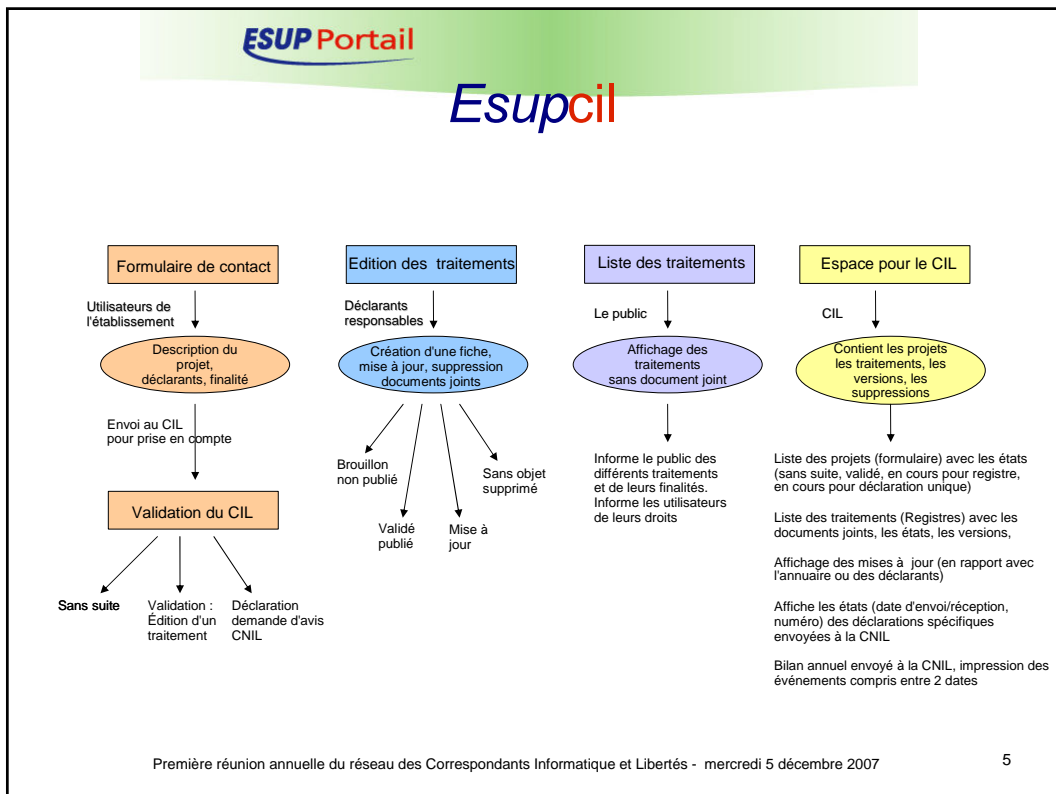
ESUP Portail

Esupcil

Formulaire de contact

Utilisateurs de l'établissement

Description du projet, déclarants, finalité

Envoi au CIL pour prise en compte

Validation du CIL

Sans suite

Validation : Édition d'un traitement

Déclaration demande d'avis CNIL

Edition des traitements

Déclarants responsables

Création d'une fiche, mise à jour, suppression documents joints

Brouillon non publié

Validé publié

Mise à jour

Sans objet supprimé

Liste des traitements

Le public

Affichage des traitements sans document joint

Informe le public des différents traitements et de leurs finalités. Informe les utilisateurs de leurs droits

Espace pour le CIL

CIL

Contient les projets les traitements, les versions, les suppressions

Liste des projets (formulaire) avec les états (sans suite, validé, en cours pour registre, en cours pour déclaration unique)

Liste des traitements (Registres) avec les documents joints, les états, les versions,

Affichage des mises à jour (en rapport avec l'annuaire ou des déclarants)

Affiche les états (date d'envoi/réception, numéro) des déclarations spécifiques envoyées à la CNIL

Bilan annuel envoyé à la CNIL, impression des événements compris entre 2 dates

Première réunion annuelle du réseau des Correspondants Informatique et Libertés - mercredi 5 décembre 2007

5